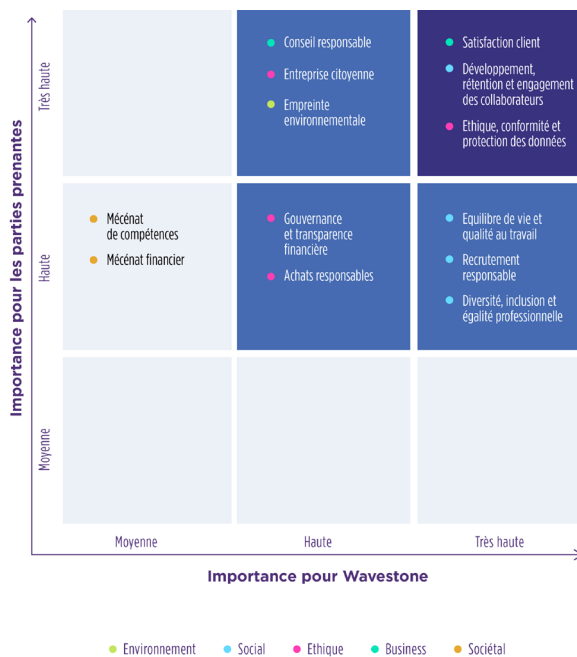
Importance pour les parties prenantes

Très haute

Haute

Moyenne

Conseil responsable

Entreprise citoyenne

Empreinte environnementale

Satisfaction client

Développement, rétention et engagement des collaborateurs

Ethique, conformité et protection des données

Mécénat de compétences

Mécénat financier

Gouvernance et transparence financière

Achats responsables

Equilibre de vie et qualité au travail

Recrutement responsable

Diversité, inclusion et égalité professionnelle

Moyenne

Haute

Très haute

Importance pour Wavestone

Environnement

Social

Ethique

Business

Sociétal